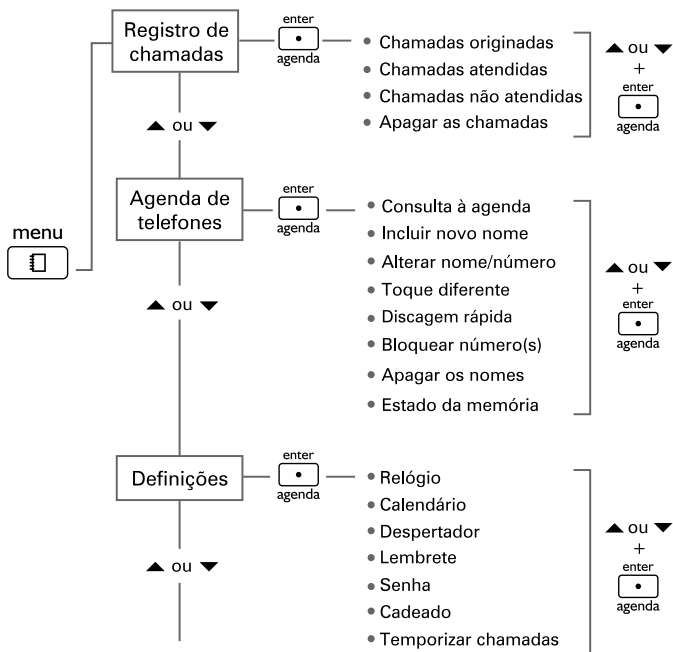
menu

Registro de chamadas

enter
agenda

• Chamadas originadas
• Chamadas atendidas
• Chamadas não atendidas
• Apagar as chamadas

▲ ou ▼
+
enter
agenda

▲ ou ▼

Agenda de telefones

enter
agenda

• Consulta à agenda
• Incluir novo nome
• Alterar nome/número
• Toque diferente
• Discagem rápida
• Bloquear número(s)
• Apagar os nomes
• Estado da memória

▲ ou ▼
+
enter
agenda

▲ ou ▼

Definições

enter
agenda

• Relógio
• Calendário
• Despertador
• Lembrete
• Senha
• Cadeado
• Temporizar chamadas

▲ ou ▼
+
enter
agenda

▲ ou ▼